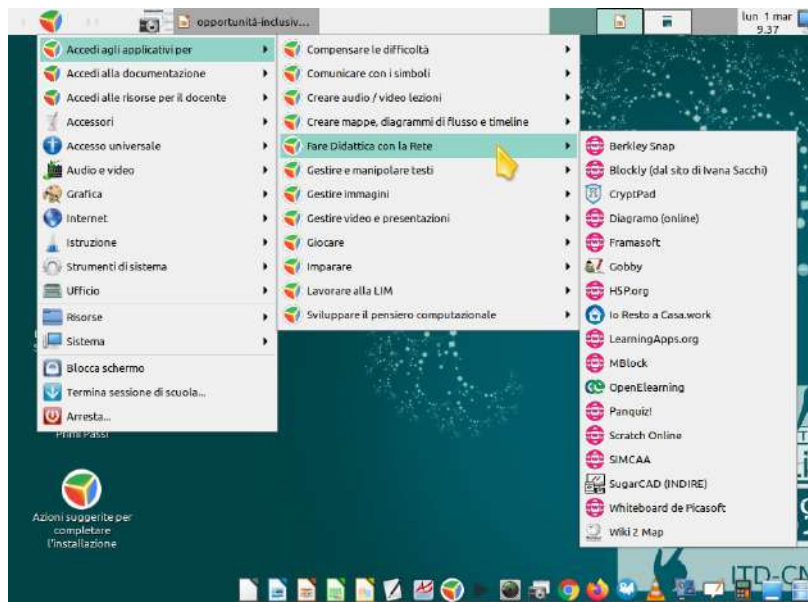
opportunità-inclusiv...

lun 1 mar
9.37

Accedi agli applicativi per
Accedi alla documentazione
Accedi alle risorse per il docente
Accessori
Accesso universale
Audio e video
Grafica
Internet
Istruzione
Strumenti di sistema
Ufficio
Risorse
Sistema
Blocca schermo
Termina sessione di scuola...
Arresta...

Compensare le difficoltà
Comunicare con i simboli
Creare audio / video lezioni
Creare mappe, diagrammi di flusso e timeline
Fare Didattica con la Rete
Gestire e manipolare testi
Gestire immagini
Gestire video e presentazioni
Giocare
Imparare
Lavorare alla LIM
Sviluppare il pensiero computazionale

Berkley Snap
Blockly (dal sito di Ivana Sacchi)
CryptPad
Diagramo (online)
Framasoft
Gobby
H5P.org
Io Resto a Casa.work
LearningApps.org
MBlock
OpenElearning
Panquiz!
Scratch Online
SIMCAA
SugarCAD (INDIRE)
Whiteboard de Picasoft
Wiki 2 Map

Primi Passi

Azioni suggerite per completare l'installazione

ITD-CN